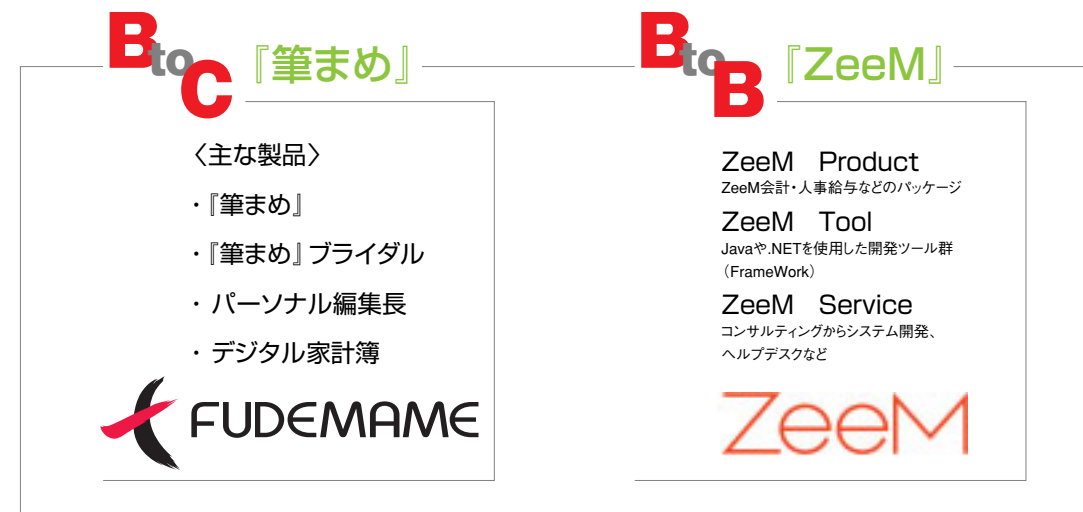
BtoC 『筆まめ』

〈主な製品〉

・『筆まめ』

・『筆まめ』ブライダル

・パーソナル編集長

・デジタル家計簿

FUDEMAME

BtoB 『ZeeM』

ZeeM Product
ZeeM会計・人事給与などのパッケージ

ZeeM Tool
Javaや.NETを使用した開発ツール群（FrameWork）

ZeeM Service
コンサルティングからシステム開発、ヘルプデスクなど

ZeeM